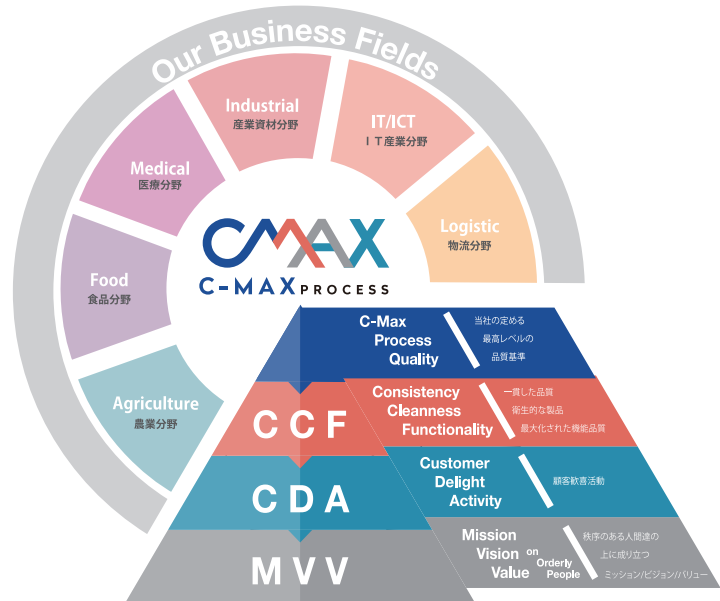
Our Business Fields

Agriculture
農業分野

Food
食品分野

Medical
医療分野

Industrial
産業資材分野

IT/ICT
ＩＴ産業分野

Logistic
物流分野

CMAX
C-MAX PROCESS

C-Max Process Quality
当社の定める
最高レベルの
品質基準

CCF
Consistency Cleanness Functionality
一貫した品質
衛生的な製品
最大化された機能品質

CDA
Customer Delight Activity
顧客歓喜活動

MVV
Mission Vision Value on Orderly People
秩序のある人間達の
上に成り立つ
ミッション/ビジョン/バリュー